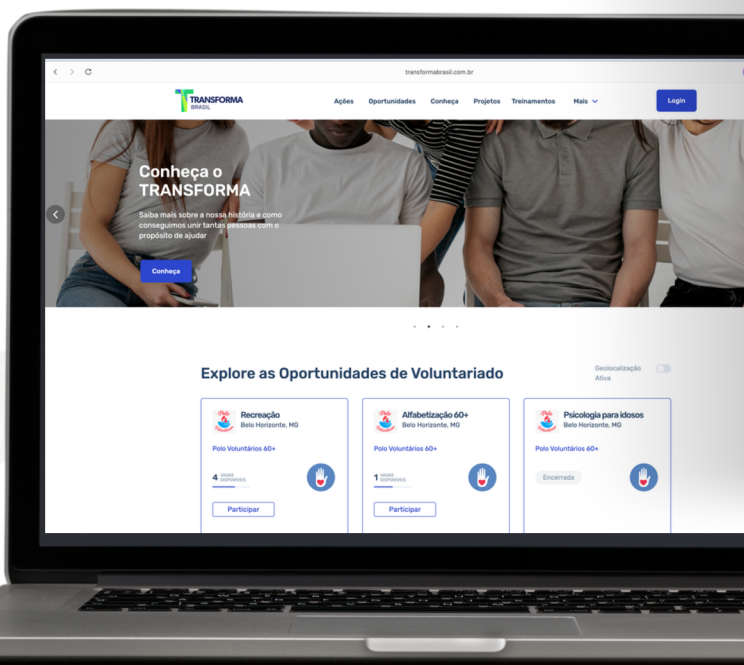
transformabrasil.com.br

TRANSFORMA BRASIL

Ações Oportunidades Conheça Projetos Treinamentos Mais

Login

Conheça o TRANSFORMA

Saiba mais sobre a nossa história e como conseguimos unir tantas pessoas com o propósito de ajudar

Conheça

Explore as Oportunidades de Voluntariado

Geolocalização Ativa

Polo
Recreação
Belo Horizonte, MG
Polo Voluntários 60+
4 VAGAS DISPONÍVEIS
Participar

Polo
Alfabetização 60+
Belo Horizonte, MG
Polo Voluntários 60+
1 VAGAS DISPONÍVEIS
Participar

Polo
Psicologia para idosos
Belo Horizonte, MG
Polo Voluntários 60+
Encerrada